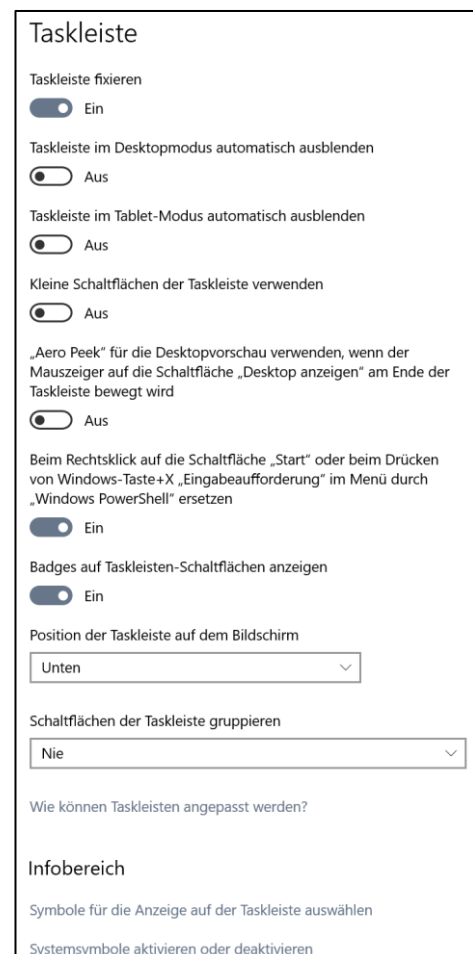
Taskleiste

Taskleiste fixieren

Ein

Taskleiste im Desktopmodus automatisch ausblenden

Aus

Taskleiste im Tablet-Modus automatisch ausblenden

Aus

Kleine Schaltflächen der Taskleiste verwenden

Aus

„Aero Peek“ für die Desktopvorschau verwenden, wenn der Mauszeiger auf die Schaltfläche „Desktop anzeigen“ am Ende der Taskleiste bewegt wird

Aus

Beim Rechtsklick auf die Schaltfläche „Start“ oder beim Drücken von Windows-Taste+X „Eingabeaufforderung“ im Menü durch „Windows PowerShell“ ersetzen

Ein

Badges auf Taskleisten-Schaltflächen anzeigen

Ein

Position der Taskleiste auf dem Bildschirm

Unten

Schaltflächen der Taskleiste gruppieren

Nie

Wie können Taskleisten angepasst werden?

Infobereich

Symbole für die Anzeige auf der Taskleiste auswählen

Systemsymbole aktivieren oder deaktivieren